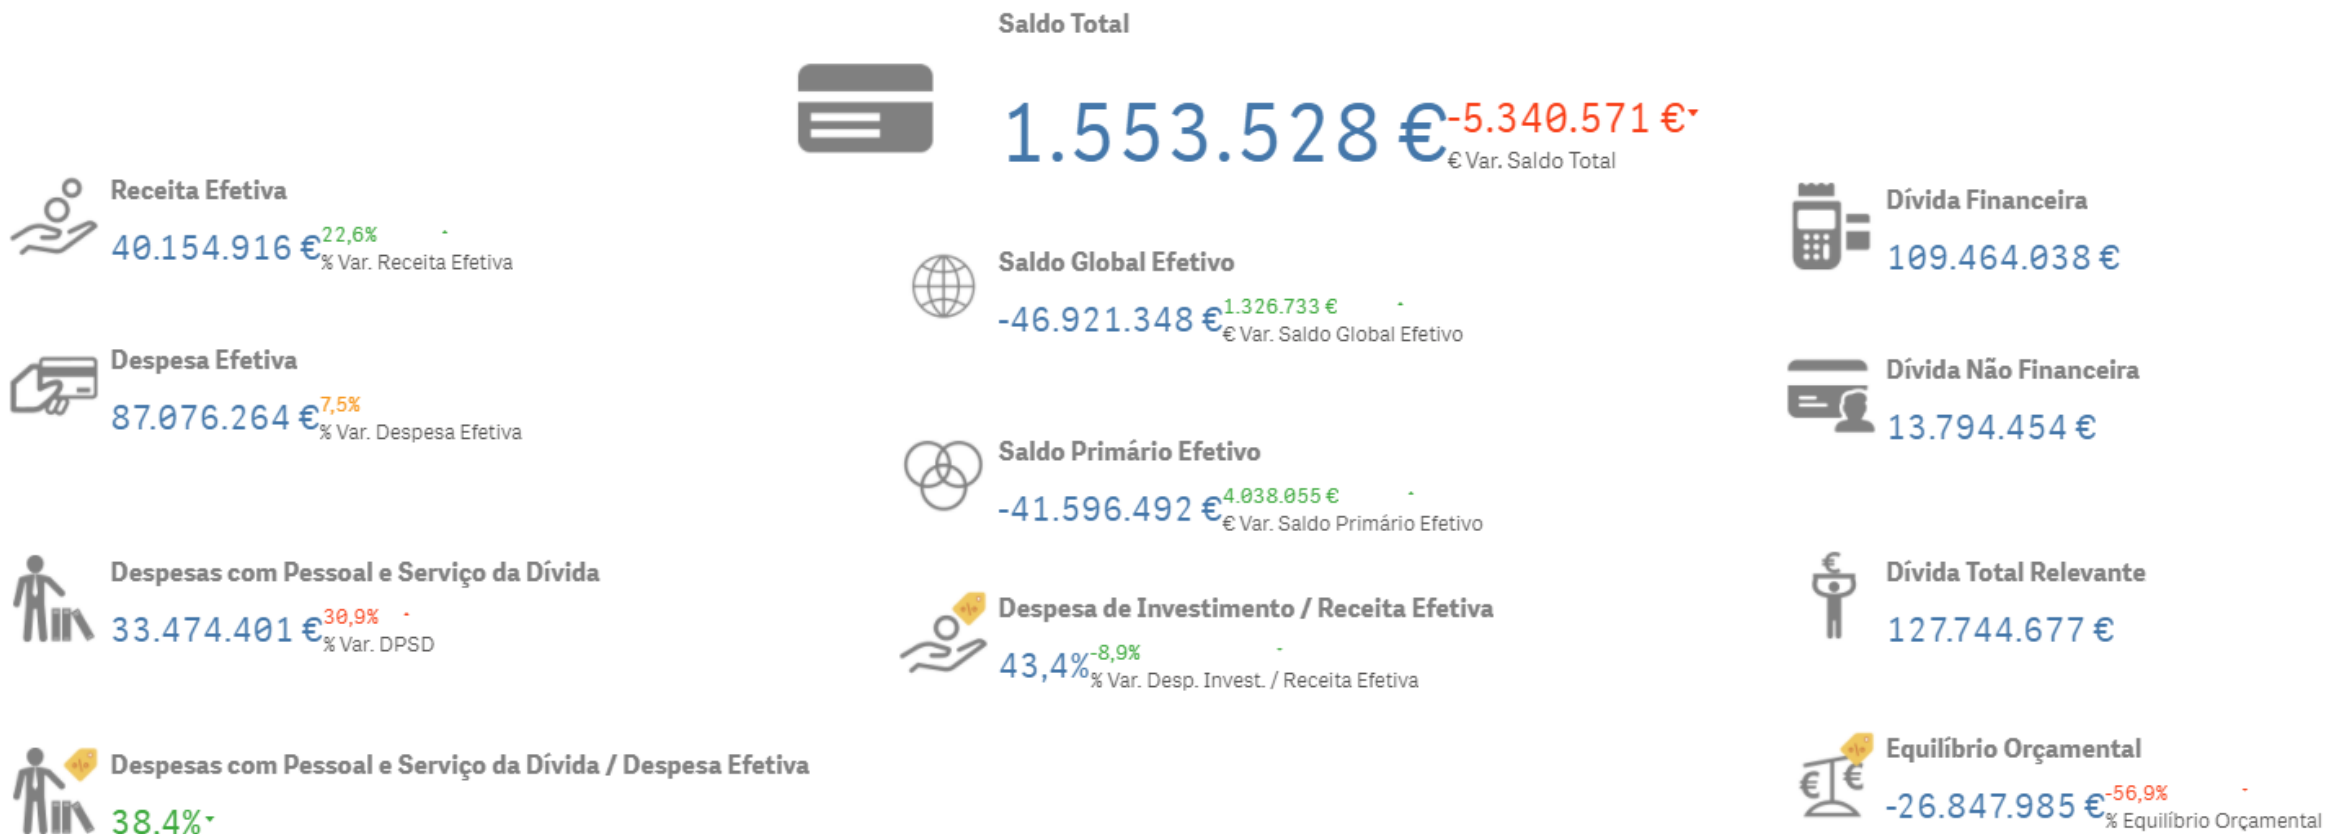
Saldo Total

1.553.528 € -5.340.571 €
€ Var. Saldo Total

Receita Efetiva
40.154.916 € 22,6%
% Var. Receita Efetiva

Despesa Efetiva
87.076.264 € 7,5%
% Var. Despesa Efetiva

Despesas com Pessoal e Serviço da Dívida
33.474.401 € 30,9%
% Var. DPSD

Despesas com Pessoal e Serviço da Dívida / Despesa Efetiva
38,4%

Saldo Global Efetivo
-46.921.348 € 1.326.733 €
€ Var. Saldo Global Efetivo

Saldo Primário Efetivo
-41.596.492 € 4.038.055 €
€ Var. Saldo Primário Efetivo

Despesa de Investimento / Receita Efetiva
43,4% -8,9%
% Var. Desp. Invest. / Receita Efetiva

Dívida Financeira
109.464.038 €

Dívida Não Financeira
13.794.454 €

Dívida Total Relevante
127.744.677 €

Equilíbrio Orçamental
-26.847.985 € -56,9%
% Equilíbrio Orçamental